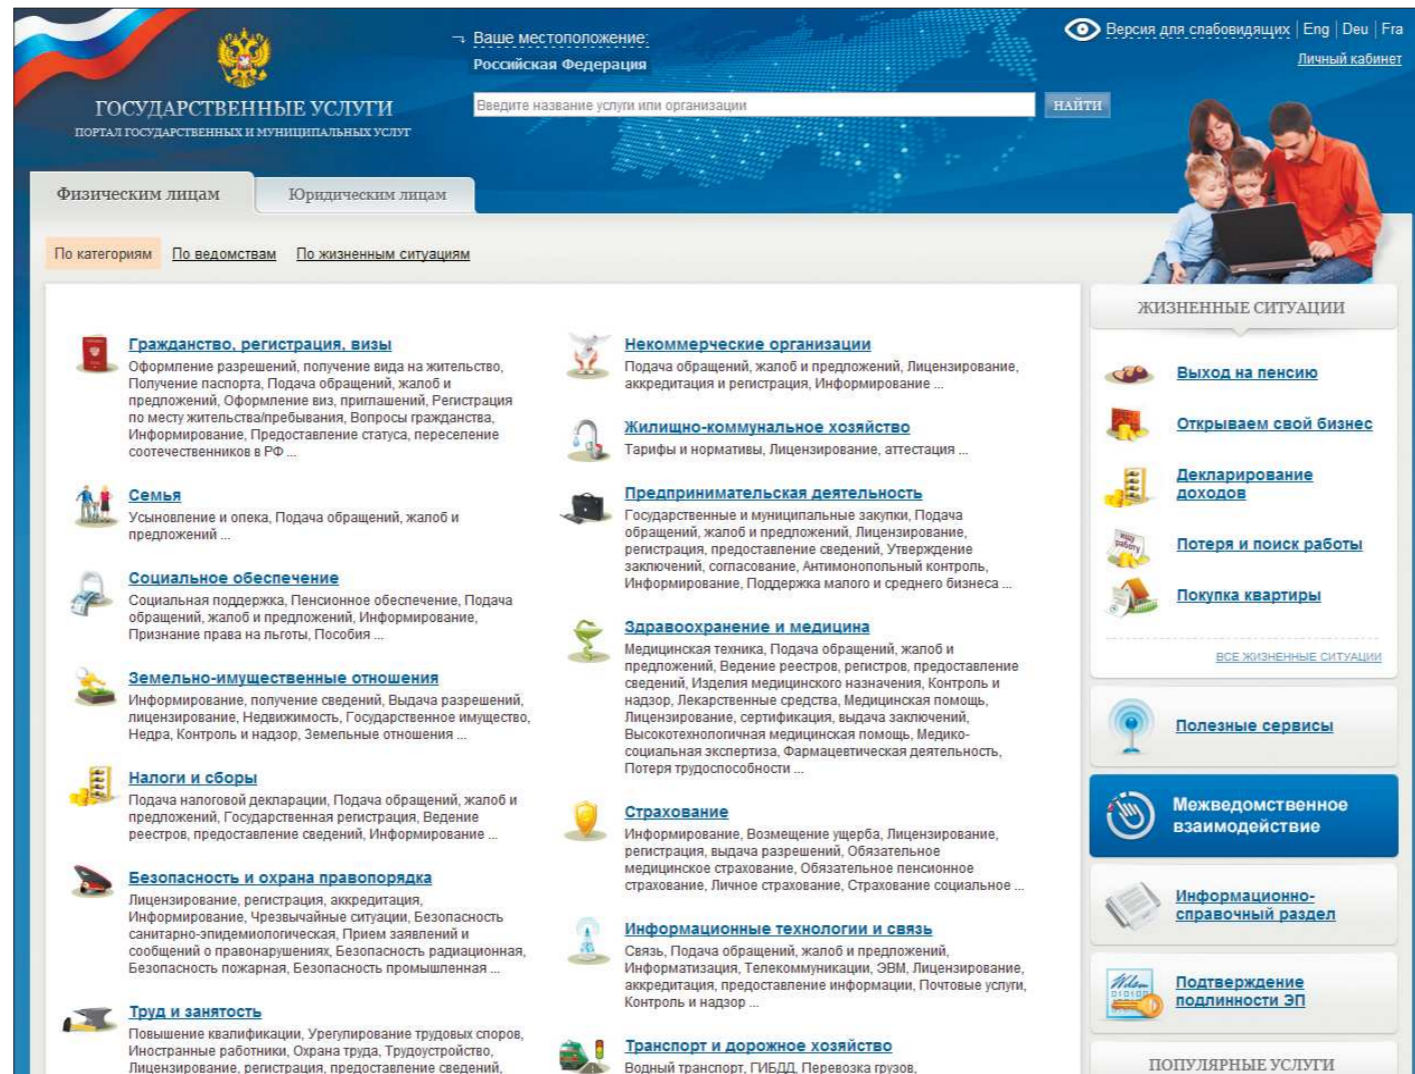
ГОСУДАРСТВЕННЫЕ УСЛУГИ
ПОРТАЛ ГОСУДАРСТВЕННЫХ И МУНИЦИПАЛЬНЫХ УСЛУГ

Ваше местоположение:
Российская Федерация

Введите название услуги или организации
НАЙТИ

Версия для слабовидящих | Eng | Deu | Fra
Личный кабинет

Физическим лицам
Юридическим лицам

По категориям По ведомствам По жизненным ситуациям

Гражданство, регистрация, визы
Оформление разрешений, получение вида на жительство, Получение паспорта, Подача обращений, жалоб и предложений, Оформление виз, приглашений, Регистрация по месту жительства/пребывания, Вопросы гражданства, Информирование, Предоставление статуса, переселение соотечественников в РФ ...

Семья
Усыновление и опека, Подача обращений, жалоб и предложений ...

Социальное обеспечение
Социальная поддержка, Пенсионное обеспечение, Подача обращений, жалоб и предложений, Информирование, Признание права на льготы, Пособия ...

Земельно-имущественные отношения
Информирование, получение сведений, Выдача разрешений, лицензирование, Недвижимость, Государственное имущество, Недра, Контроль и надзор, Земельные отношения ...

Налоги и сборы
Подача налоговой декларации, Подача обращений, жалоб и предложений, Государственная регистрация, Ведение реестров, предоставление сведений, Информирование ...

Безопасность и охрана правопорядка
Лицензирование, регистрация, аккредитация, Информирование, Чрезвычайные ситуации, Безопасность санитарно-эпидемиологическая, Прием заявлений и сообщений о правонарушениях, Безопасность радиационная, Безопасность пожарная, Безопасность промышленная ...

Труд и занятость
Повышение квалификации, Урегулирование трудовых споров, Иностранные работники, Охрана труда, Трудоустройство, Лицензирование, регистрация, предоставление сведений,

Некоммерческие организации
Подача обращений, жалоб и предложений, Лицензирование, аккредитация и регистрация, Информирование ...

Жилищно-коммунальное хозяйство
Тарифы и нормативы, Лицензирование, аттестация ...

Предпринимательская деятельность
Государственные и муниципальные закупки, Подача обращений, жалоб и предложений, Лицензирование, регистрация, предоставление сведений, Утверждение заключений, согласование, Антимонопольный контроль, Информирование, Поддержка малого и среднего бизнеса ...

Здравоохранение и медицина
Медицинская техника, Подача обращений, жалоб и предложений, Ведение реестров, регистров, предоставление сведений, Изделия медицинского назначения, Контроль и надзор, Лекарственные средства, Медицинская помощь, Лицензирование, сертификация, выдача заключений, Высокотехнологичная медицинская помощь, Медико-социальная экспертиза, Фармацевтическая деятельность, Потеря трудоспособности ...

Страхование
Информирование, Возмещение ущерба, Лицензирование, регистрация, выдача разрешений, Обязательное медицинское страхование, Обязательное пенсионное страхование, Личное страхование, Страхование социальное ...

Информационные технологии и связь
Связь, Подача обращений, жалоб и предложений, Информатизация, Телекоммуникации, ЭВМ, Лицензирование, аккредитация, предоставление информации, Почтовые услуги, Контроль и надзор ...

Транспорт и дорожное хозяйство
Водный транспорт, ГИБДД, Перевозка грузов,

ЖИЗНЕННЫЕ СИТУАЦИИ
Выход на пенсию
Открываем свой бизнес
Декларирование доходов
Потеря и поиск работы
Покупка квартиры
ВСЕ ЖИЗНЕННЫЕ СИТУАЦИИ

Полезные сервисы
Межведомственное взаимодействие
Информационно-справочный раздел
Подтверждение подлинности ЭП

ПОПУЛЯРНЫЕ УСЛУГИ